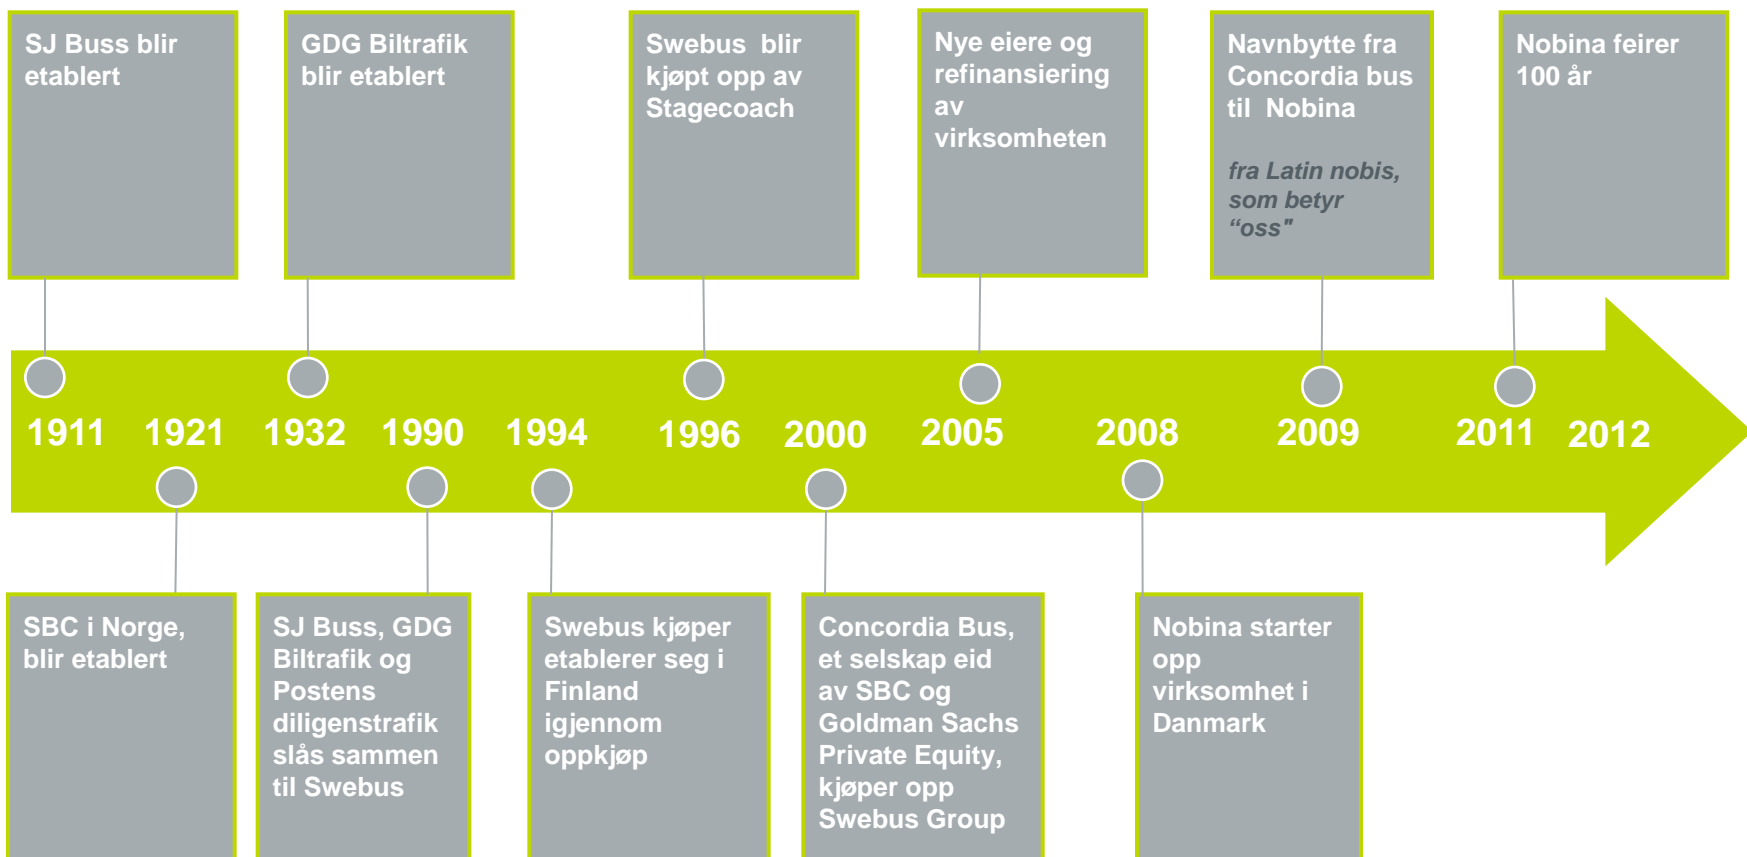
SJ Buss blir etablert

GDG Biltrafik blir etablert

Swebus blir kjøpt opp av Stagecoach

Nye eiere og refinansiering av virksomheten

Navnbytte fra Concordia bus til Nobina

*fra Latin nobis, som betyr "oss"*

Nobina feirer 100 år

1911 1921 1932 1990 1994 1996 2000 2005 2008 2009 2011 2012

SBC i Norge, blir etablert

SJ Buss, GDG Biltrafik og Postens diligenstrafik slås sammen til Swebus

Swebus kjøper etablerer seg i Finland igjennom oppkjøp

Concordia Bus, et selskap eid av SBC og Goldman Sachs Private Equity, kjøper opp Swebus Group

Nobina starter opp virksomhet i Danmark